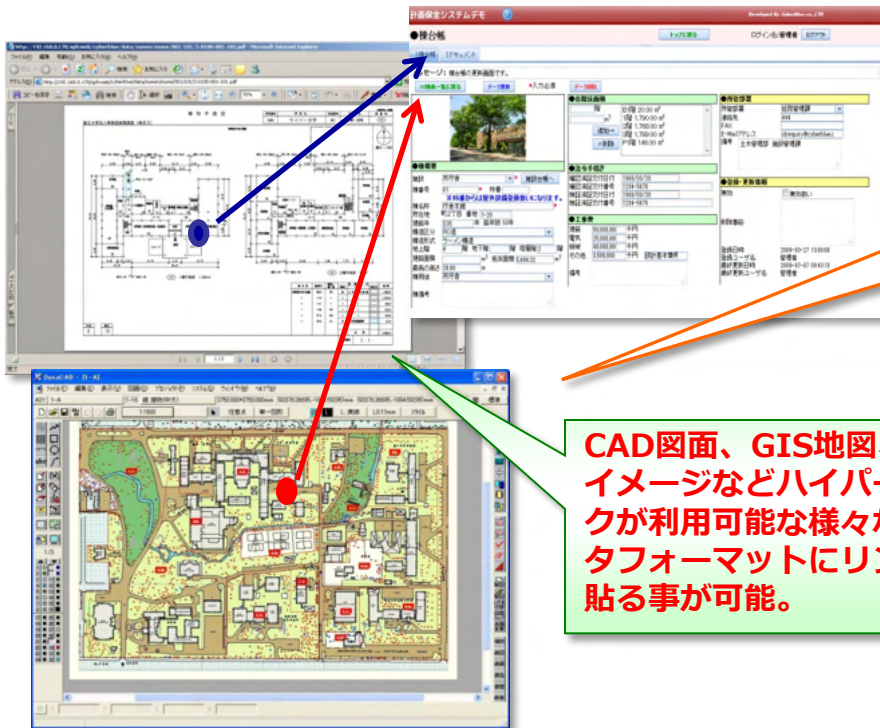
計画保全システムデモ

Developed By CyberBlue co.,LTD

●棟台帳

トップに戻る

ログイン名:管理者

ログアウト

棟台帳

ドキュメント

メッセージ：棟台帳の更新画面です。

*入力必須

●自施設画像

●所管部署

●棟概要

●法令手続

●登録・更新情報

●工事費

DynaCAD - [1 - A]

CAD図面、GIS地図
イメージなどハイパー
クが利用可能な様々な
タフォーマットにリン
貼る事が可能。